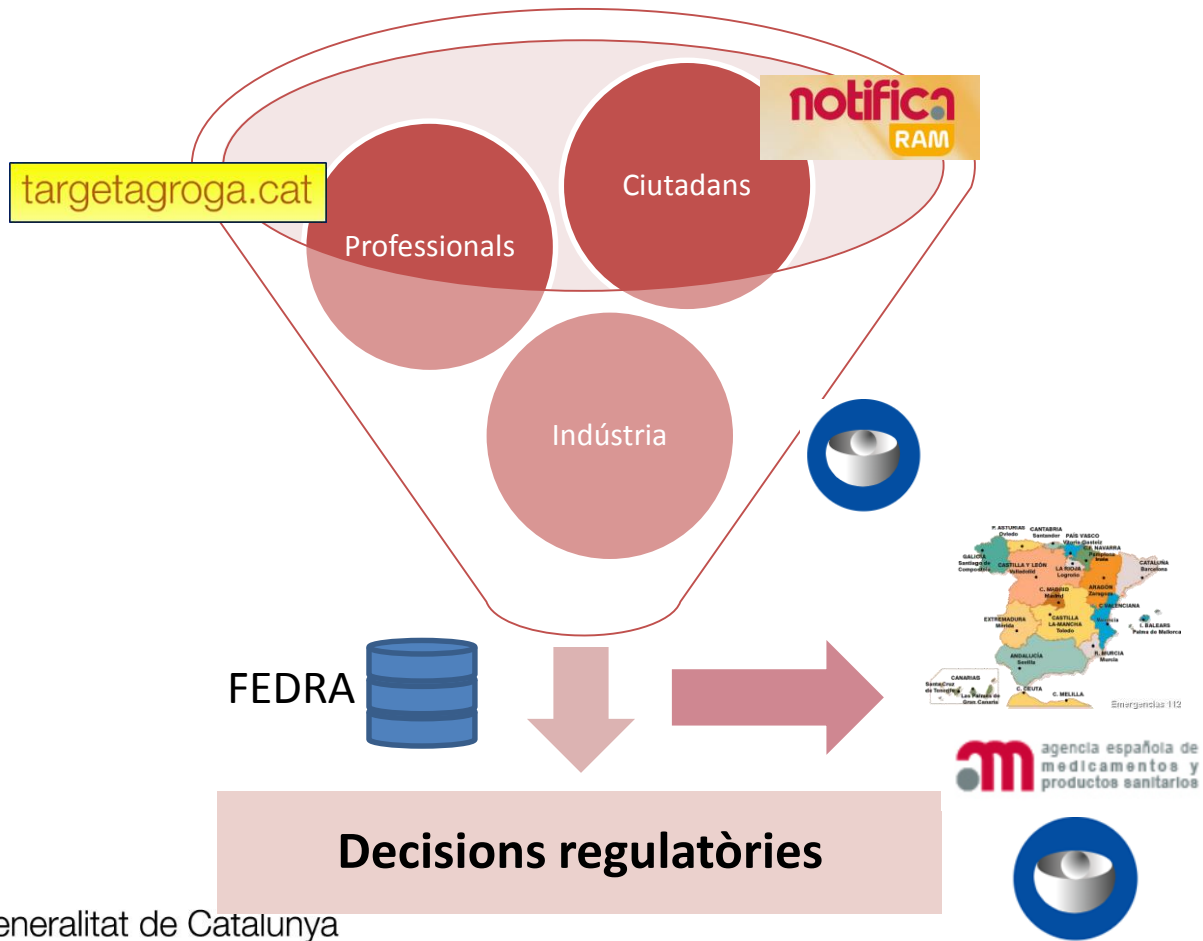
targetagroga.cat

notifica RAM

Ciutadans

Professionals

Indústria

P. ASTURIAS Oviedo
CANTABRIA Santander
PAÍS VASCO Vitoria-Gasteiz
C.F. NAVARRA Pamplona
GALICIA Santiago de Compostela
CASTILLA Y LEÓN Valladolid
LA RIOJA Logroño
ARAGÓN Zaragoza
CATALUÑA Barcelona
C. MADRID Madrid
C. VALENCIANA Valencia
EXTREMADURA Mérida
CASTILLA LA-MANCHA Toledo
I. BALEARS Palma de Mallorca
ANDALUCÍA Sevilla
R. MURCIA Murcia
CANARIAS Santa Cruz de Tenerife Las Palmas de Gran Canaria
C. CEUTA
C. MELILLA
Emergencias 112

FEDRA

agencia española de medicamentos y productos sanitarios

Decisions regulatòries

eneralitat de Catalunya